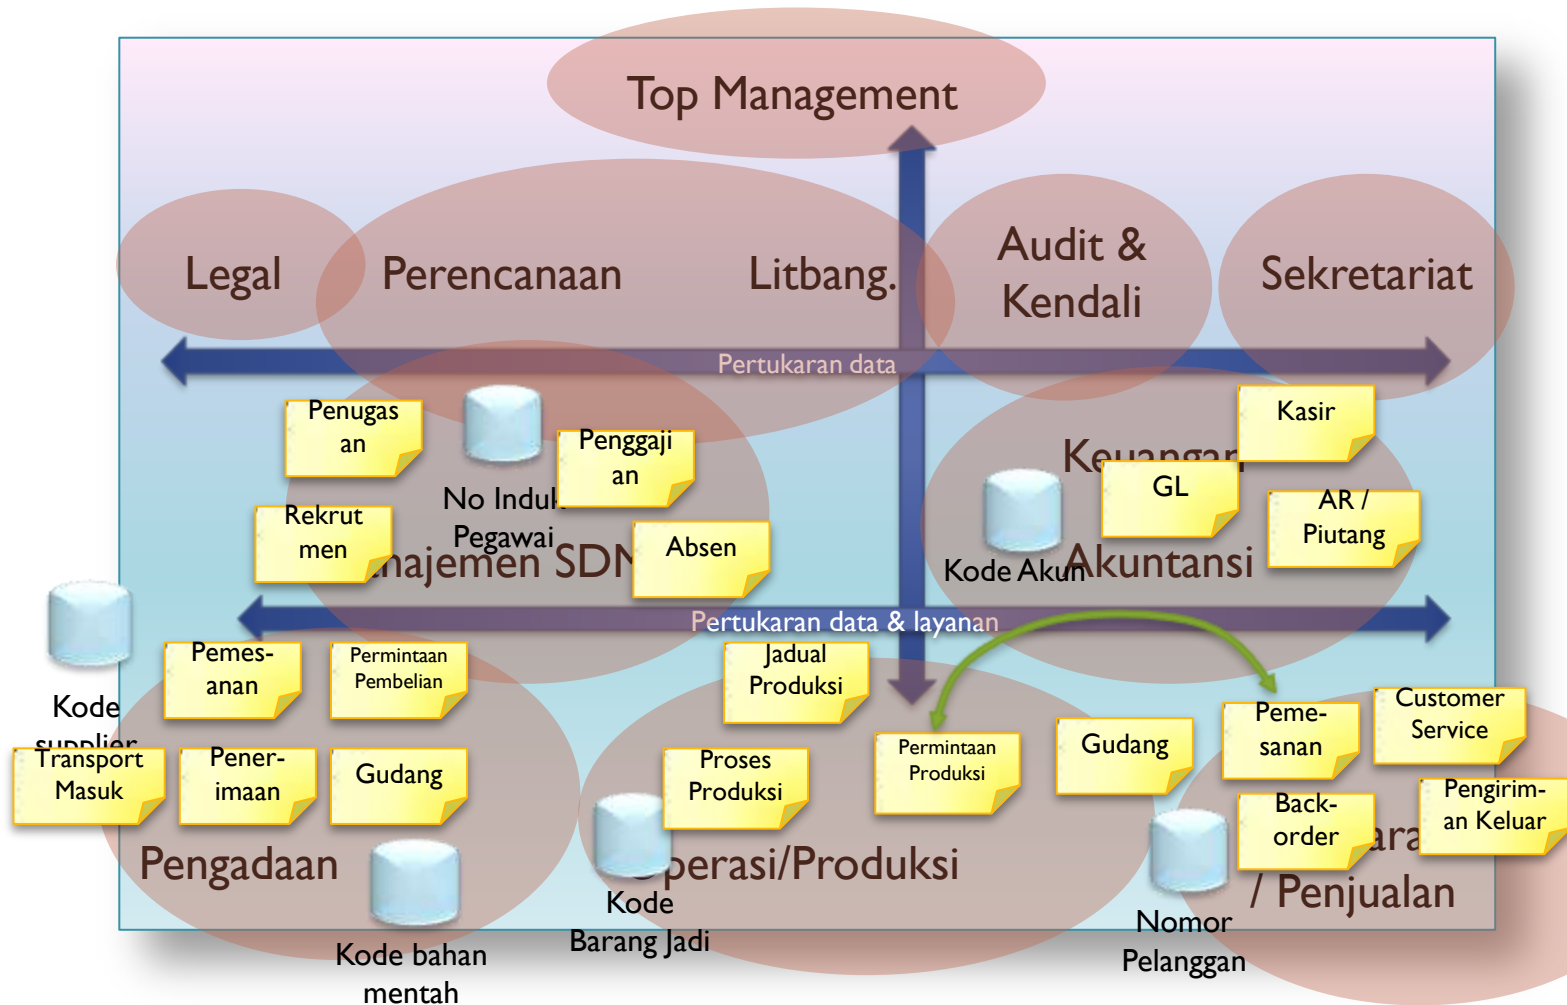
Top Management

Legal

Perencanaan

Litbang.

Audit & Kendali

Sekretariat

Pertukaran data

Penugasan

No Induk Pegawai

Penggajian

Rekrutmen

Absen

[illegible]najemen SD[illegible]

Kasir

Keuangan

GL

AR / Piutang

Kode Akun

Akuntansi

Pertukaran data & layanan

Kode supplier

Pemesanan

Permintaan Pembelian

Jadual Produksi

Transport Masuk

Penerimaan

Gudang

Proses Produksi

Permintaan Produksi

Gudang

Pemesanan

Customer Service

Back-order

Pengiriman Keluar

Pengadaan

Kode bahan mentah

Kode Barang Jadi

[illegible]perasi/Produksi

Nomor Pelanggan

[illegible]ara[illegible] / Penjualan